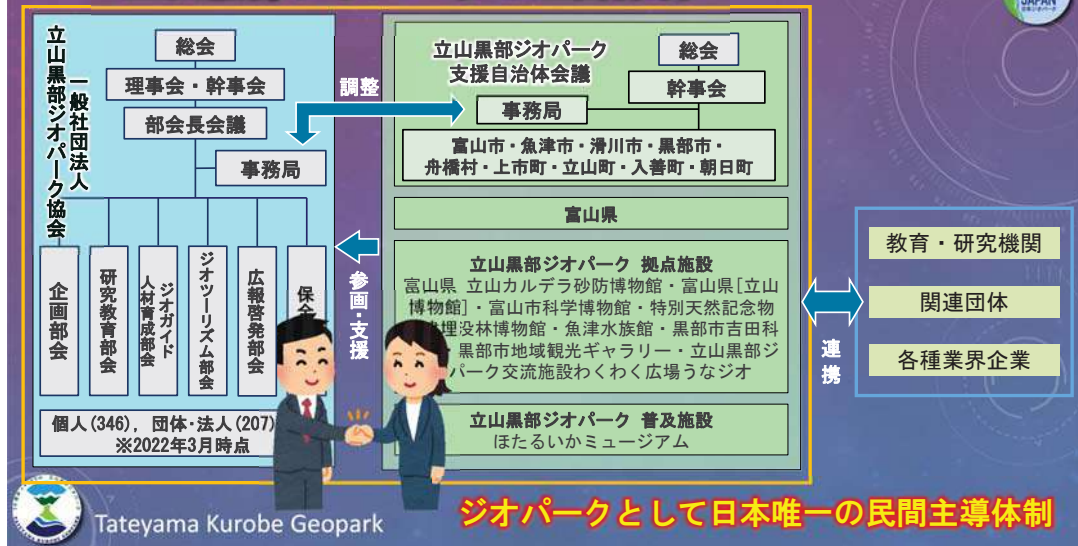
JAPAN

一般社団法人立山黒部ジオパーク協会

総会

理事会・幹事会

部会長会議

事務局

企画部会

研究教育部会

ジオガイド人材育成部会

ジオツーリズム部会

広報啓発部会

保全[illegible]

個人(346), 団体・法人(207)
※2022年3月時点

調整

参画・支援

立山黒部ジオパーク支援自治体会議

総会

幹事会

事務局

富山市・魚津市・滑川市・黒部市・舟橋村・上市町・立山町・入善町・朝日町

富山県

立山黒部ジオパーク 拠点施設
富山県 立山カルデラ砂防博物館・富山県[立山博物館]・富山市科学博物館・特別天然記念物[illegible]埋没林博物館・魚津水族館・黒部市吉田科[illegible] 黒部市地域観光ギャラリー・立山黒部ジパーク交流施設わくわく広場うなジオ

立山黒部ジオパーク 普及施設
ほたるいかミュージアム

連携

教育・研究機関

関連団体

各種業界企業

Tateyama Kurobe Geopark

ジオパークとして日本唯一の民間主導体制